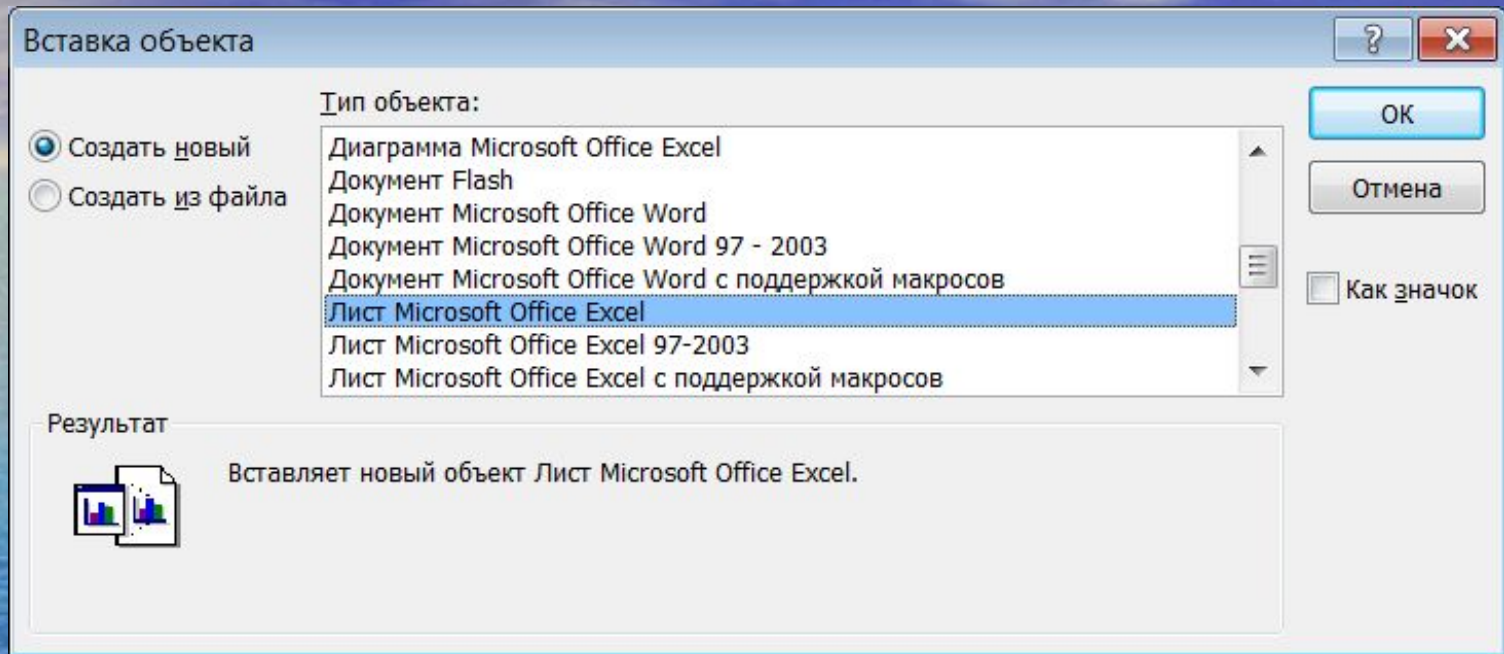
Вставка объекта

?

Тип объекта:

Создать новый

Создать из файла

Диаграмма Microsoft Office Excel
Документ Flash
Документ Microsoft Office Word
Документ Microsoft Office Word 97 - 2003
Документ Microsoft Office Word с поддержкой макросов
Лист Microsoft Office Excel
Лист Microsoft Office Excel 97-2003
Лист Microsoft Office Excel с поддержкой макросов

ОК

Отмена

Как значок

Результат

Вставляет новый объект Лист Microsoft Office Excel.